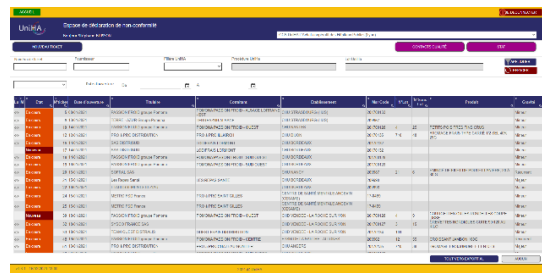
UniHA

Espace de déclaration de non-conformité

NOUVEAU DOSSIER

CONTACTER UniHA

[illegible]

| N° | Etat | N° dossier | Date d'ouverture | Titulaire | Correction | Distributeur | Ref Code | Qté | Produit | Quantité |
|---|---|---|---|---|---|---|---|---|---|---|
| | En cours | | | | | | | | | |
| | En cours | | | | | | | | | |
| | En cours | | | | | | | | | |
| | En cours | | | | | | | | | |
| | En cours | | | | | | | | | |
| | Nouveau | | | | | | | | | |
| | En cours | | | | | | | | | |
| | En cours | | | | | | | | | |
| | En cours | | | | | | | | | |
| | En cours | | | | | | | | | |
| | En cours | | | | | | | | | |
| | En cours | | | | | | | | | |
| | En cours | | | | | | | | | |
| | En cours | | | | | | | | | |
| | En cours | | | | | | | | | |
| | En cours | | | | | | | | | |
| | En cours | | | | | | | | | |
| | En cours | | | | | | | | | |
| | Nouveau | | | | | | | | | |
| | En cours | | | | | | | | | |
| | En cours | | | | | | | | | |
| | En cours | | | | | | | | | |
| | En cours | | | | | | | | | |
| | En cours | | | | | | | | | |

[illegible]